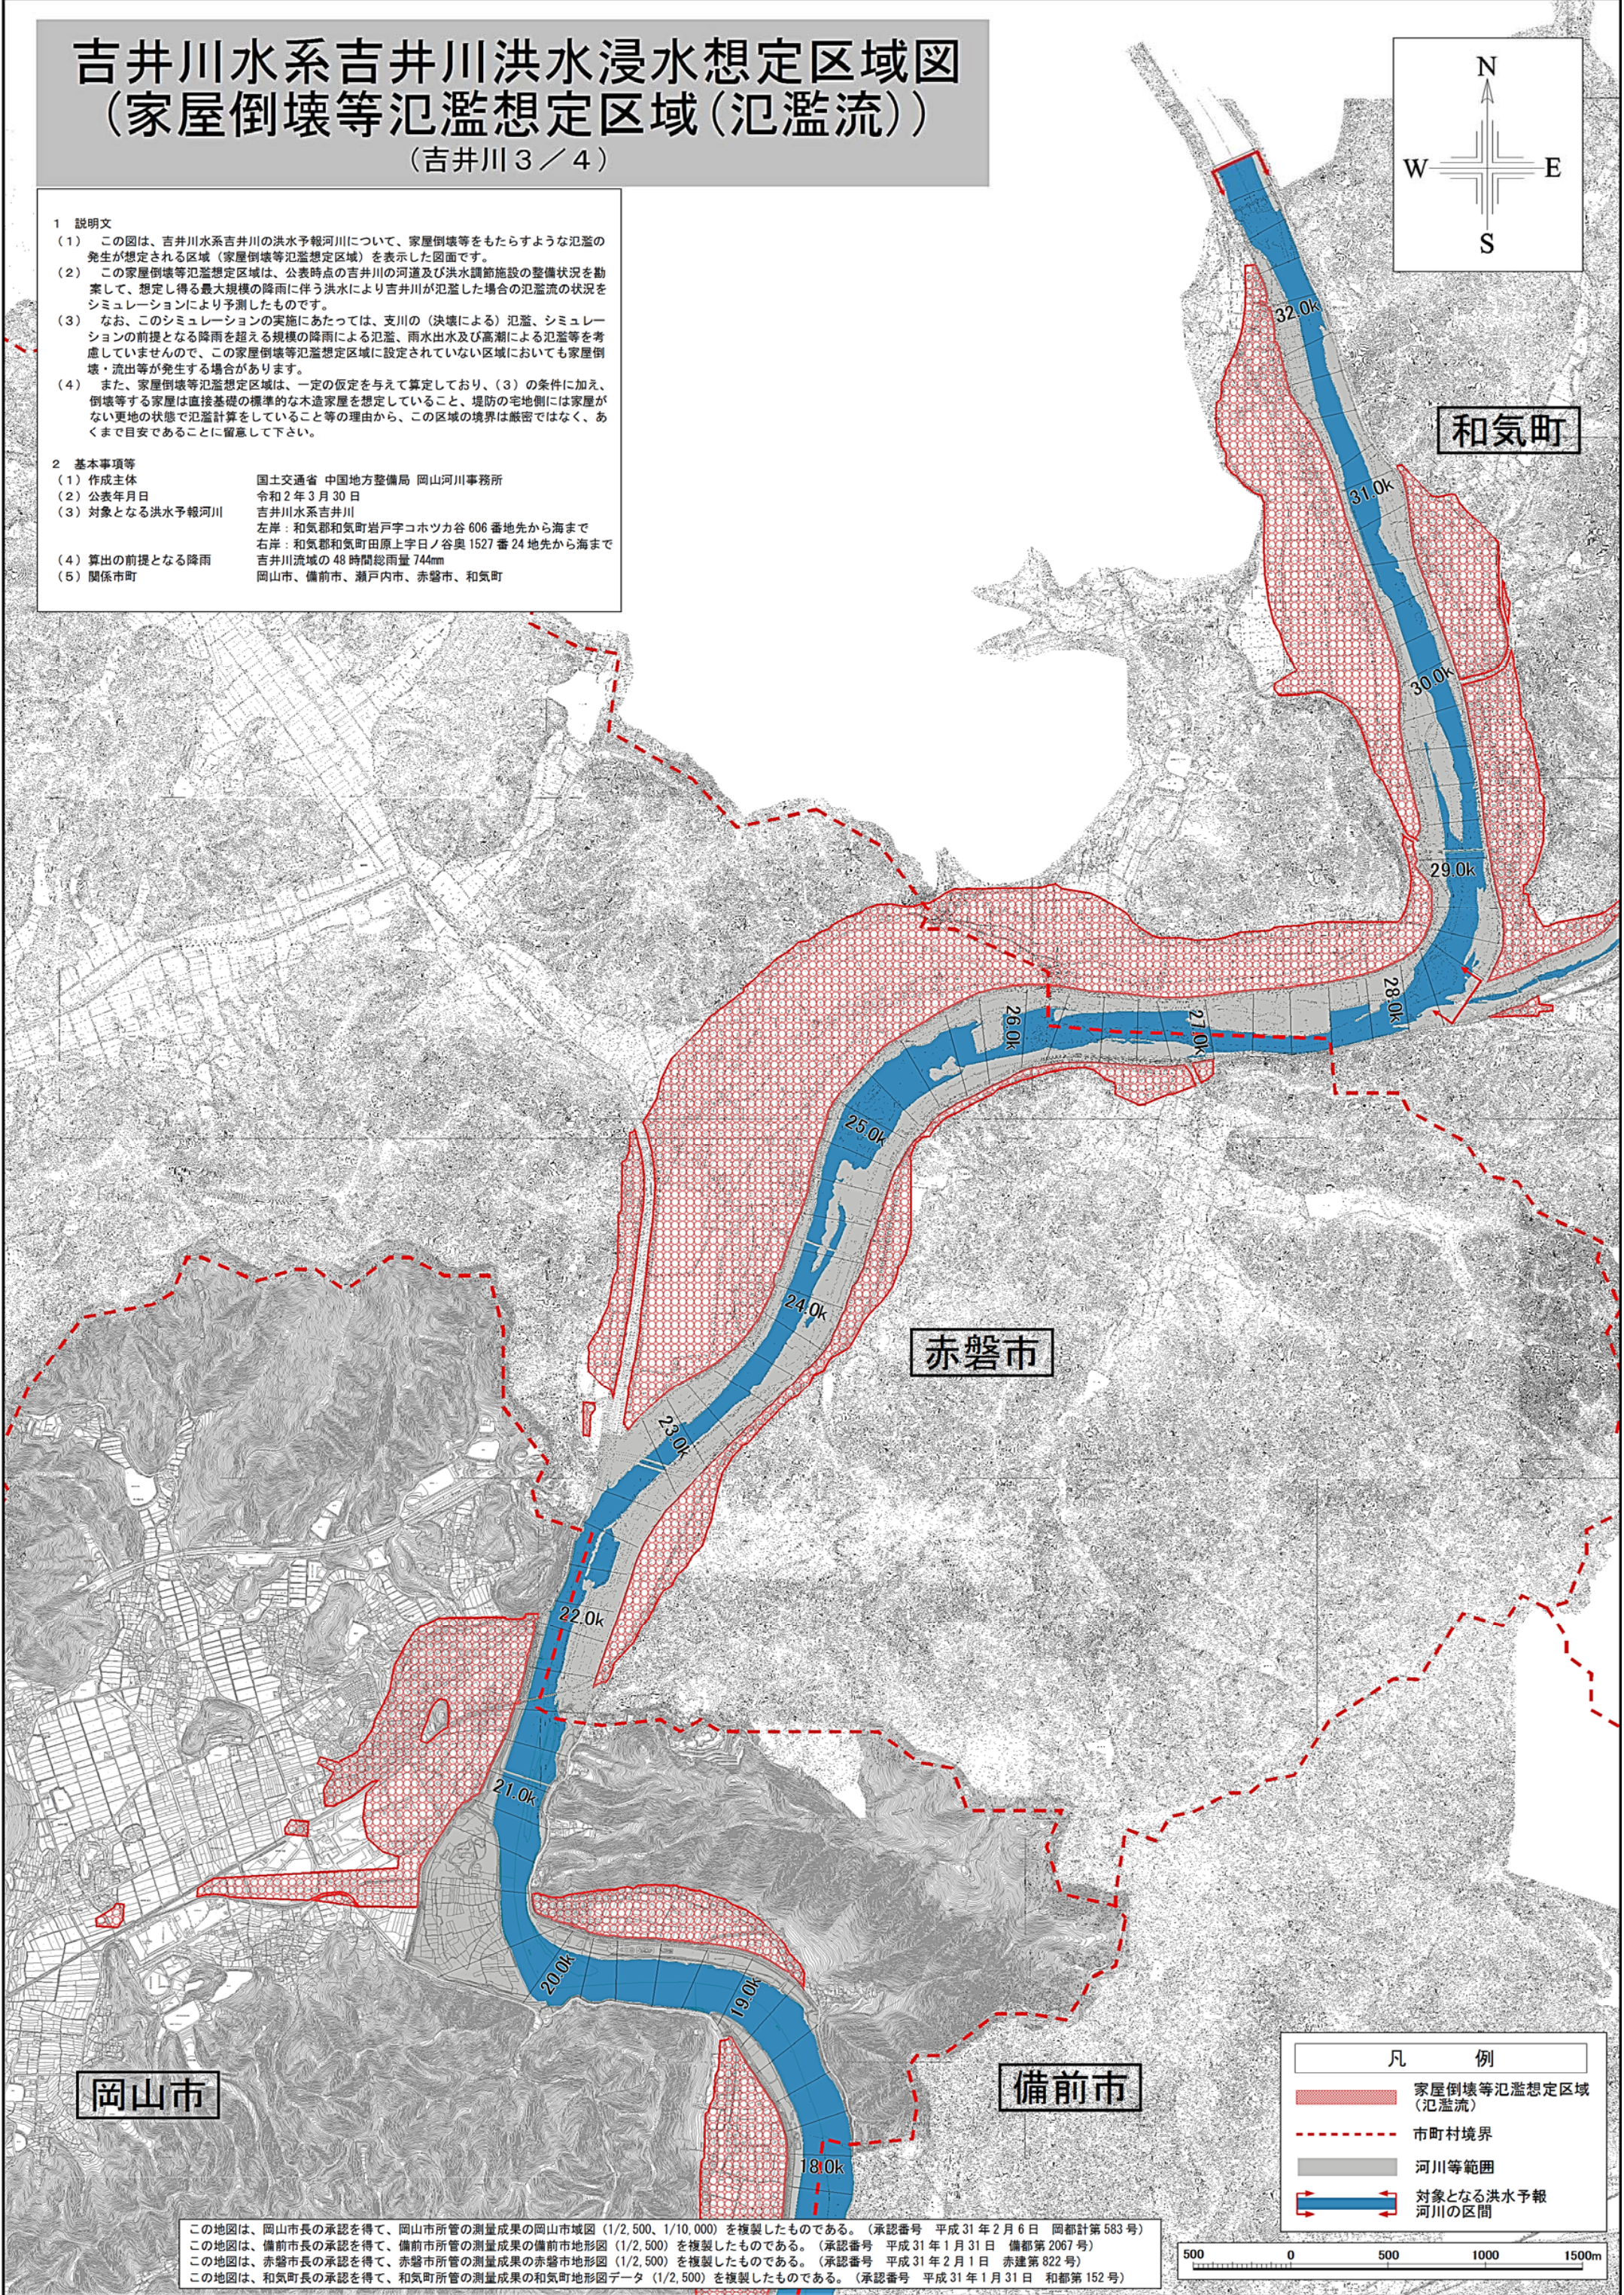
吉井川水系吉井川洪水浸水想定区域図
(家屋倒壊等氾濫想定区域(氾濫流))
(吉井川3/4)

1 説明文
(1) この図は、吉井川水系吉井川の洪水予報河川について、家屋倒壊等をもたらすような氾濫の発生が想定される区域(家屋倒壊等氾濫想定区域)を表示した図面です。
(2) この家屋倒壊等氾濫想定区域は、公表時点の吉井川の河道及び洪水調節施設の整備状況を勘案して、想定し得る最大規模の降雨に伴う洪水により吉井川が氾濫した場合の氾濫流の状況をシミュレーションにより予測したものです。
(3) なお、このシミュレーションの実施にあたっては、支川の(決壊による)氾濫、シミュレーションの前提となる降雨を超える規模の降雨による氾濫、雨水出水及び高潮による氾濫等を考慮していませんので、この家屋倒壊等氾濫想定区域に設定されていない区域においても家屋倒壊・流出等が発生する場合があります。
(4) また、家屋倒壊等氾濫想定区域は、一定の仮定を与えて算定しており、(3)の条件に加え、倒壊等する家屋は直接基礎の標準的な木造家屋を想定していること、堤防の宅地側には家屋がない更地の状態で氾濫計算をしていること等の理由から、この区域の境界は厳密ではなく、あくまで目安であることに留意して下さい。

2 基本事項等
(1) 作成主体 国土交通省 中国地方整備局 岡山河川事務所
(2) 公表年月日 令和2年3月30日
(3) 対象となる洪水予報河川 吉井川水系吉井川
左岸:和気郡和気町岩戸字コホツカ谷606番地先から海まで
右岸:和気郡和気町田原上字日ノ谷奥1527番24地先から海まで
(4) 算出の前提となる降雨 吉井川流域の48時間総雨量744mm
(5) 関係市町 岡山市、備前市、瀬戸内市、赤磐市、和気町

N
W
E
S

和気町
赤磐市
岡山市
備前市

32.0k
31.0k
30.0k
29.0k
28.0k
27.0k
26.0k
25.0k
24.0k
23.0k
22.0k
21.0k
20.0k
19.0k
18.0k

凡例
家屋倒壊等氾濫想定区域(氾濫流)
市町村境界
河川等範囲
対象となる洪水予報河川の区間

この地図は、岡山市長の承認を得て、岡山市所管の測量成果の岡山市城図(1/2,500、1/10,000)を複製したものである。(承認番号 平成31年2月6日 岡都計第583号)
この地図は、備前市長の承認を得て、備前市所管の測量成果の備前市地形図(1/2,500)を複製したものである。(承認番号 平成31年1月31日 備都第2067号)
この地図は、赤磐市長の承認を得て、赤磐市所管の測量成果の赤磐市地形図(1/2,500)を複製したものである。(承認番号 平成31年2月1日 赤建第822号)
この地図は、和気町長の承認を得て、和気町所管の測量成果の和気町地形図データ(1/2,500)を複製したものである。(承認番号 平成31年1月31日 和都第152号)

500 0 500 1000 1500m